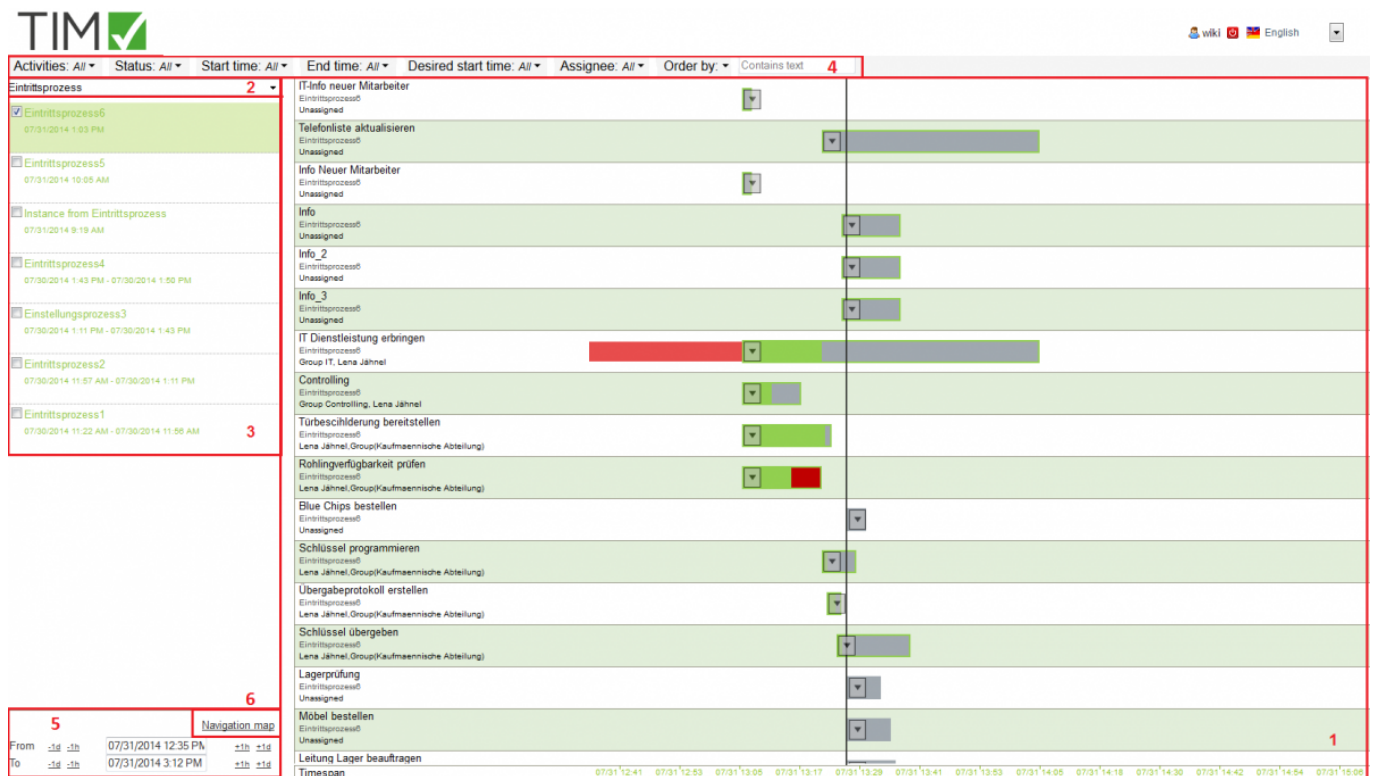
TIM

wiki English

Activities: All Status: All Start time: All End time: All Desired start time: All Assignee: All Order by: Contains text 4

Eintrittsprozess 2

Eintrittsprozess6
07/31/2014 1:03 PM

Eintrittsprozess5
07/31/2014 10:05 AM

Instance from Eintrittsprozess
07/31/2014 9:19 AM

Eintrittsprozess4
07/30/2014 1:43 PM - 07/30/2014 1:50 PM

Einstellungsprozess3
07/30/2014 1:11 PM - 07/30/2014 1:43 PM

Eintrittsprozess2
07/30/2014 11:57 AM - 07/30/2014 1:11 PM

Eintrittsprozess1
07/30/2014 11:22 AM - 07/30/2014 11:56 AM 3

5 6
Navigation map

From -1d -1h 07/31/2014 12:35 PM +1h +1d
To -1d -1h 07/31/2014 3:12 PM +1h +1d

IT-Info neuer Mitarbeiter
Eintrittsprozess6
Unassigned

Telefonliste aktualisieren
Eintrittsprozess6
Unassigned

Info Neuer Mitarbeiter
Eintrittsprozess6
Unassigned

Info
Eintrittsprozess6
Unassigned

Info_2
Eintrittsprozess6
Unassigned

Info_3
Eintrittsprozess6
Unassigned

IT Dienstleistung erbringen
Eintrittsprozess6
Group IT, Lena Jähnel

Controlling
Eintrittsprozess6
Group Controlling, Lena Jähnel

Türbescihlderung bereitstellen
Eintrittsprozess6
Lena Jähnel,Group(Kaufmaennische Abteilung)

Rohlingverfügbarkeit prüfen
Eintrittsprozess6
Lena Jähnel,Group(Kaufmaennische Abteilung)

Blue Chips bestellen
Eintrittsprozess6
Unassigned

Schlüssel programmieren
Eintrittsprozess6
Lena Jähnel,Group(Kaufmaennische Abteilung)

Übergabeprotokoll erstellen
Eintrittsprozess6
Lena Jähnel,Group(Kaufmaennische Abteilung)

Schlüssel übergeben
Eintrittsprozess6
Lena Jähnel,Group(Kaufmaennische Abteilung)

Lagerprüfung
Eintrittsprozess6
Unassigned

Möbel bestellen
Eintrittsprozess6
Unassigned

Leitung Lager beauftragen

1

Timespan 07/31 12:41 07/31 12:53 07/31 13:05 07/31 13:17 07/31 13:29 07/31 13:41 07/31 13:53 07/31 14:05 07/31 14:18 07/31 14:30 07/31 14:42 07/31 14:54 07/31 15:06